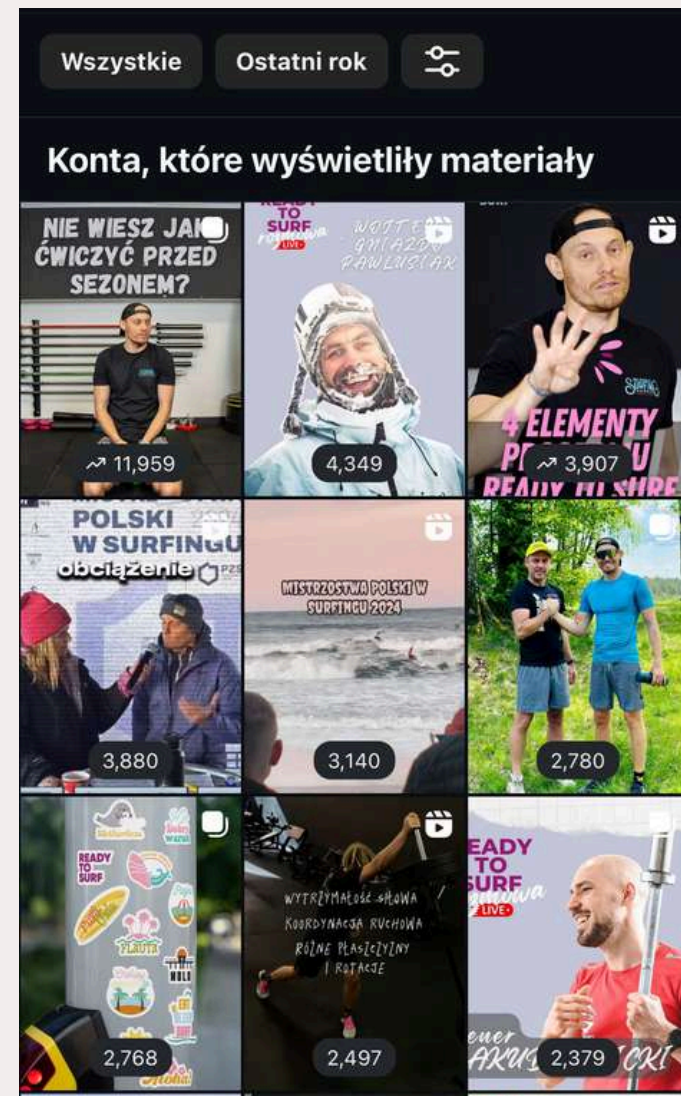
Wszystkie Ostatni rok

Konta, które wyświetliły materiały

NIE WIESZ JAK ĆWICZYĆ PRZED SEZONEM?

11,959

READY TO SURF rozmowa LIVE

WOJTEK GNIAZDO PAWLUSIAK

4,349

4 ELEMENTY PR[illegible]U READY TO SURF

3,907

POLSKI W SURFINGU obciążenie PZS

3,880

MISTRZOSTWA POLSKI W SURFINGU 2024

3,140

2,780

READY TO SURF

2,768

WYTRZYMAŁOŚĆ SIŁOWA KOORDYNACJA RUCHOWA RÓŻNE PŁASZCZYZNY I ROTACJE

2,497

READY TO SURF rozmowa LIVE

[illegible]ener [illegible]AKU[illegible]CKI

2,379